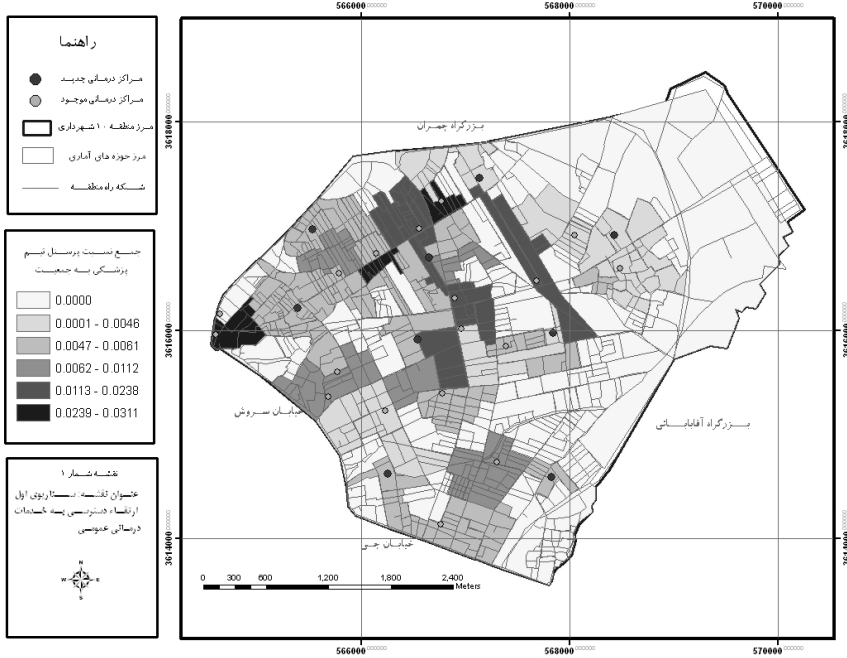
راهنما

مراکز درمانی جدید

مراکز درمانی موجود

مرز منطقه ۱۰ شهرداری

مرز حوزه های آماری

شبکه راه منطقه

جمع نسبت پرسنل تیم پزشکی به جمعیت

0.0000

0.0001 - 0.0046

0.0047 - 0.0061

0.0062 - 0.0112

0.0113 - 0.0238

0.0239 - 0.0311

نقشه شمار ۱

عنوان نقشه : سناریوی اول ارتقاء دسترسی به خدمات درمانی عمومی

W E N S

566000.000000 568000.000000 570000.000000

3618000.000000

3616000.000000

3614000.000000

بزرگراه چمران

خیابان سروش

بزرگراه آفاباتانی

خیابان جی

0 300 600 1,200 1,800 2,400 Meters

566000.000000 568000.000000 570000.000000